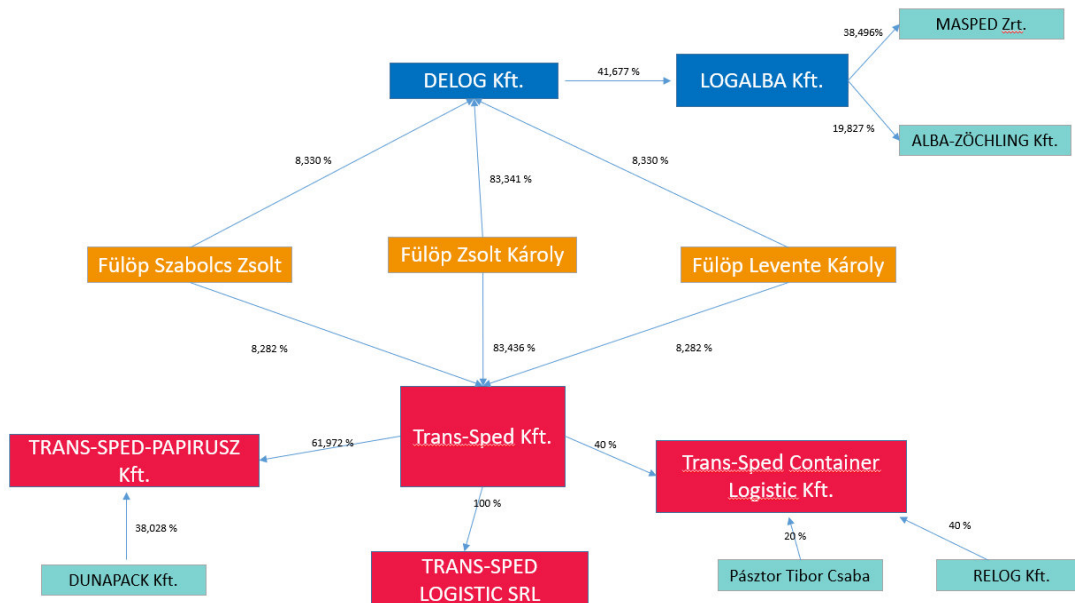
38,496%
MASPED Zrt.

DELOG Kft.
41,677 %
LOGALBA Kft.

19,827 %
ALBA-ZÖCHLING Kft.

8,330 %
83,341 %
8,330 %

Fülöp Szabolcs Zsolt
Fülöp Zsolt Károly
Fülöp Levente Károly

8,282 %
83,436 %
8,282 %

TRANS-SPED-PAPIRUSZ Kft.
61,972 %
Trans-Sped Kft.
40 %
Trans-Sped Container Logistic Kft.

38,028 %
100 %
20 %
40 %

DUNAPACK Kft.
TRANS-SPED LOGISTIC SRL
Pásztor Tibor Csaba
RELOG Kft.